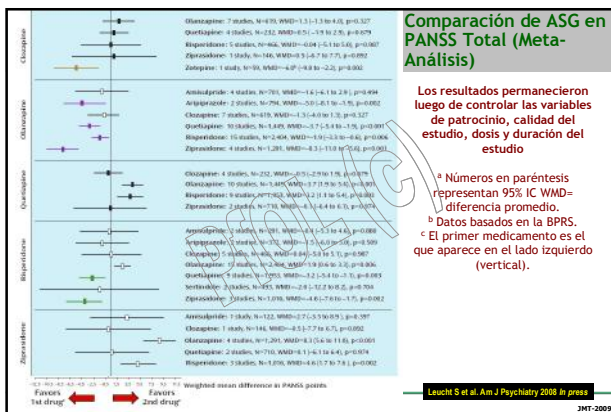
Comparación de ASG en PANSS Total (Meta-Análisis)

Los resultados permanecieron luego de controlar las variables de patrocinio, calidad del estudio, dosis y duración del estudio

ª Números en paréntesis representan 95% IC WMD= diferencia promedio.
ᵇ Datos basados en la BPRS.
ᶜ El primer medicamento es el que aparece en el lado izquierdo (vertical).

Clozapine
Olanzapine: 7 studies, N=439, WMD=1.5 (-1.3 to 4.0), p=0.327
Quetiapine: 4 studies, N=232, WMD=0.5 (-3.9 to 2.9), p=0.679
Risperidone: 5 studies, N=466, WMD=-0.04 (-5.1 to 5.0), p=0.987
Ziprasidone: 1 study, N=146, WMD=4.5 (-0.7 to 7.7), p=0.092
Zotepine: 1 study, N=59, WMD=-6.0 (-9.8 to -2.2), p=0.002

Olanzapine
Amisulpride: 4 studies, N=781, WMD=-1.6 (-6.1 to 2.9), p=0.494
Aripiprazole: 2 studies, N=794, WMD=-5.0 (-8.1 to -1.9), p=0.002
Clozapine: 7 studies, N=439, WMD=-1.5 (-4.0 to 1.3), p=0.327
Quetiapine: 10 studies, N=1,449, WMD=-3.7 (-5.4 to -1.9), p=0.001
Risperidone: 15 studies, N=2,404, WMD=-1.9 (-3.3 to -0.6), p=0.006
Ziprasidone: 4 studies, N=1,291, WMD=-8.3 (-11.0 to -5.6), p=0.001

Quetiapine
Clozapine: 4 studies, N=232, WMD=0.5 (-2.9 to 3.9), p=0.679
Olanzapine: 10 studies, N=1,449, WMD=3.7 (1.9 to 5.4), p=0.001
Risperidone: 9 studies, N=1,953, WMD=3.2 (1.4 to 5.4), p=0.001
Ziprasidone: 2 studies, N=710, WMD=-1.6 (-4.4 to 6.1), p=0.974

Risperidone
Amisulpride: 3 studies, N=291, WMD=-0.8 (-5.3 to 4.6), p=0.888
Aripiprazole: 2 studies, N=372, WMD=-1.5 (-6.0 to 3.0), p=0.509
Clozapine: 5 studies, N=466, WMD=-0.04 (-5.0 to 5.1), p=0.987
Olanzapine: 15 studies, N=2,404, WMD=1.9 (0.6 to 3.3), p=0.006
Quetiapine: 9 studies, N=1,953, WMD=-3.2 (-5.4 to -1.1), p=0.003
Sertindole: 2 studies, N=493, WMD=-2.8 (-12.2 to 6.7), p=0.564
Ziprasidone: 3 studies, N=1,016, WMD=-4.6 (-7.6 to -1.7), p=0.002

Ziprasidone
Amisulpride: 1 study, N=122, WMD=-2.7 (-3.5 to 8.9), p=0.397
Clozapine: 1 study, N=146, WMD=-4.5 (-7.7 to 0.7), p=0.092
Olanzapine: 4 studies, N=1,291, WMD=8.3 (5.6 to 11.0), p=0.001
Quetiapine: 2 studies, N=710, WMD=0.1 (-6.1 to 6.4), p=0.974
Risperidone: 3 studies, N=1,016, WMD=4.6 (1.7 to 7.6), p=0.002

Weighted mean difference in PANSS points
Favors 1st drug
Favors 2nd drug

Leucht S et al. Am J Psychiatry 2008 in press
JMT-2009